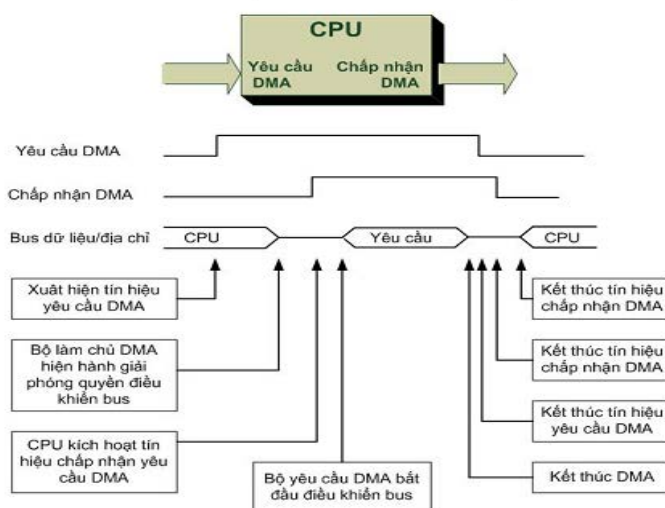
CPU

Yêu cầu DMA

Chấp nhận DMA

Yêu cầu DMA

Chấp nhận DMA

Bus dữ liệu/địa chỉ

CPU

Yêu cầu

CPU

Xuất hiện tín hiệu yêu cầu DMA

Bộ làm chủ DMA hiện hành giải phóng quyền điều khiển bus

CPU kích hoạt tín hiệu chấp nhận yêu cầu DMA

Bộ yêu cầu DMA bắt đầu điều khiển bus

Kết thúc tín hiệu chấp nhận DMA

Kết thúc tín hiệu chấp nhận DMA

Kết thúc tín hiệu yêu cầu DMA

Kết thúc DMA